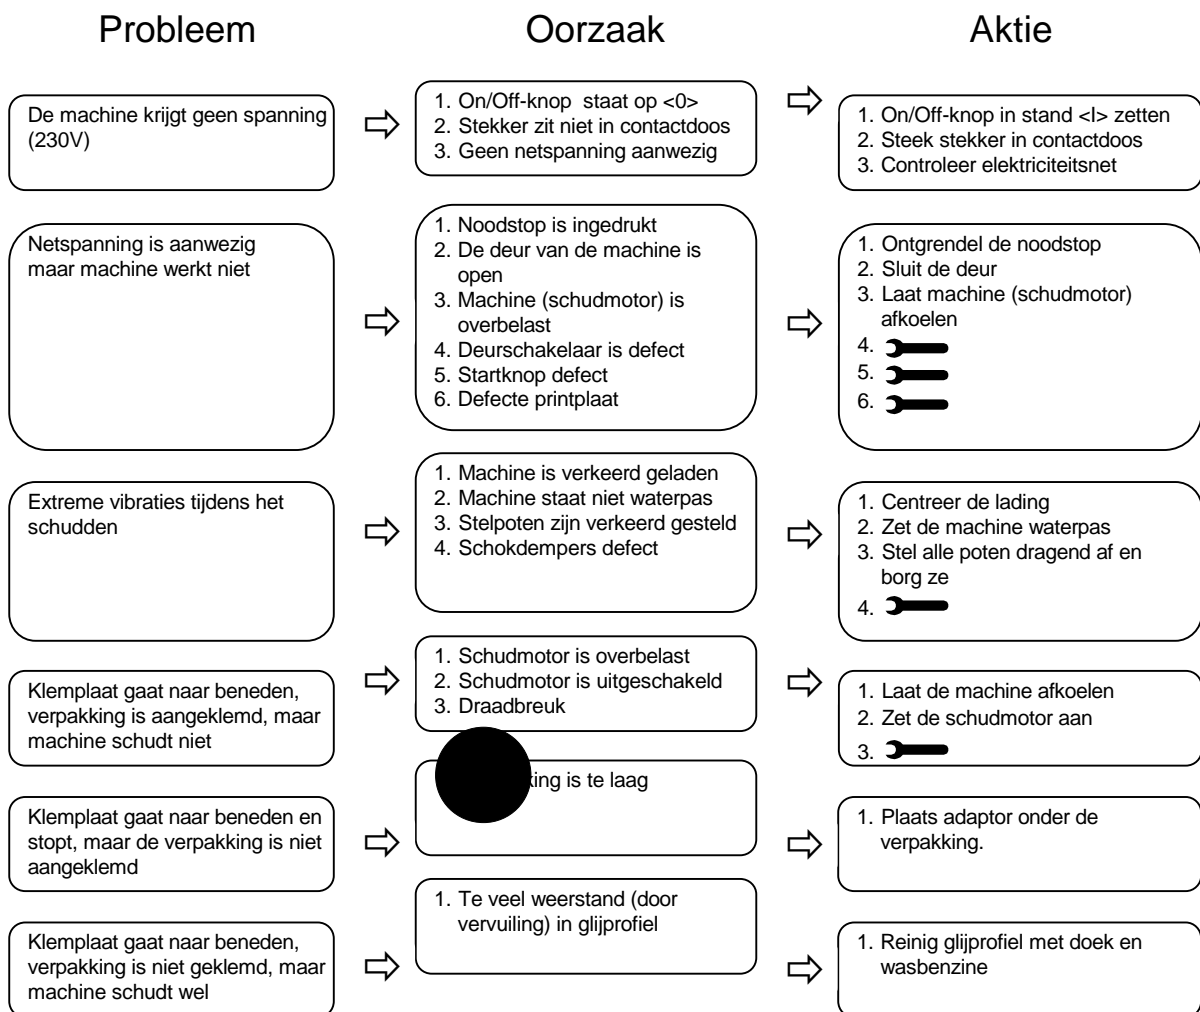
Probleem

Oorzaak

Aktie

De machine krijgt geen spanning (230V)

1. On/Off-knop staat op <0>
2. Stekker zit niet in contactdoos
3. Geen netspanning aanwezig

1. On/Off-knop in stand <I> zetten
2. Steek stekker in contactdoos
3. Controleer elektriciteitsnet

Netspanning is aanwezig maar machine werkt niet

1. Noodstop is ingedrukt
2. De deur van de machine is open
3. Machine (schudmotor) is overbelast
4. Deurschakelaar is defect
5. Startknop defect
6. Defecte printplaat

1. Ontgrendel de noodstop
2. Sluit de deur
3. Laat machine (schudmotor) afkoelen
4.
5.
6.

Extreme vibraties tijdens het schudden

1. Machine is verkeerd geladen
2. Machine staat niet waterpas
3. Stelpoten zijn verkeerd gesteld
4. Schokdempers defect

1. Centreer de lading
2. Zet de machine waterpas
3. Stel alle poten dragend af en borg ze
4.

Klemplaat gaat naar beneden, verpakking is aangeklemd, maar machine schudt niet

1. Schudmotor is overbelast
2. Schudmotor is uitgeschakeld
3. Draadbreuk

1. Laat de machine afkoelen
2. Zet de schudmotor aan
3.

Klemplaat gaat naar beneden en stopt, maar de verpakking is niet aangeklemd

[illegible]king is te laag

1. Plaats adaptor onder de verpakking.

Klemplaat gaat naar beneden, verpakking is niet geklemd, maar machine schudt wel

1. Te veel weerstand (door vervuiling) in glijprofiel

1. Reinig glijprofiel met doek en wasbenzine